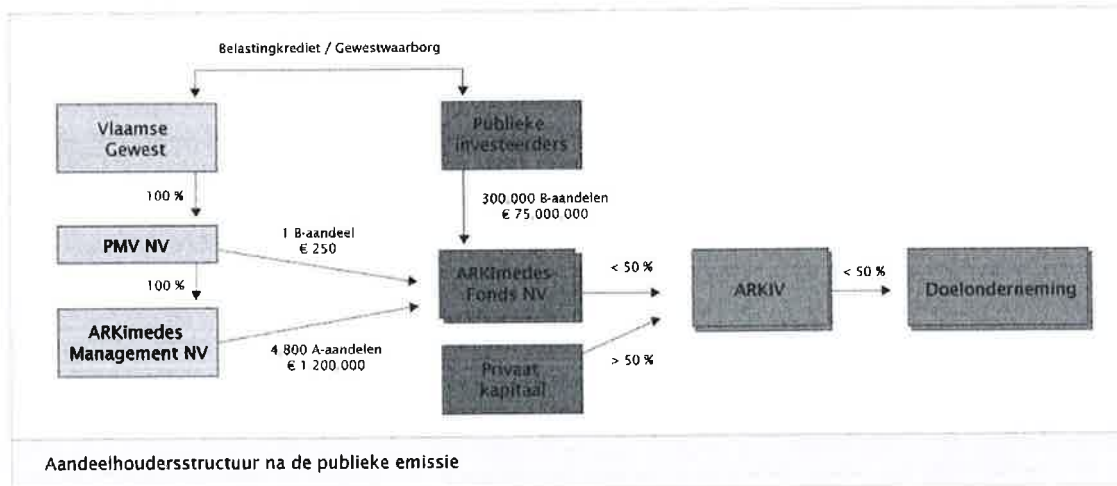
Belastingkrediet / Gewestwaarborg

Vlaamse Gewest

Publieke investeerders

100 %

300.000 B-aandelen
€ 75.000.000

1 B-aandeel
€ 250

PMV NV

100 %

ARKimedes Fonds NV

< 50 %

ARKIV

< 50 %

Doelonderneming

ARKimedes Management NV

4.800 A-aandelen
€ 1.200.000

Privaat kapitaal

> 50 %

Aandeelhoudersstructuur na de publieke emissie